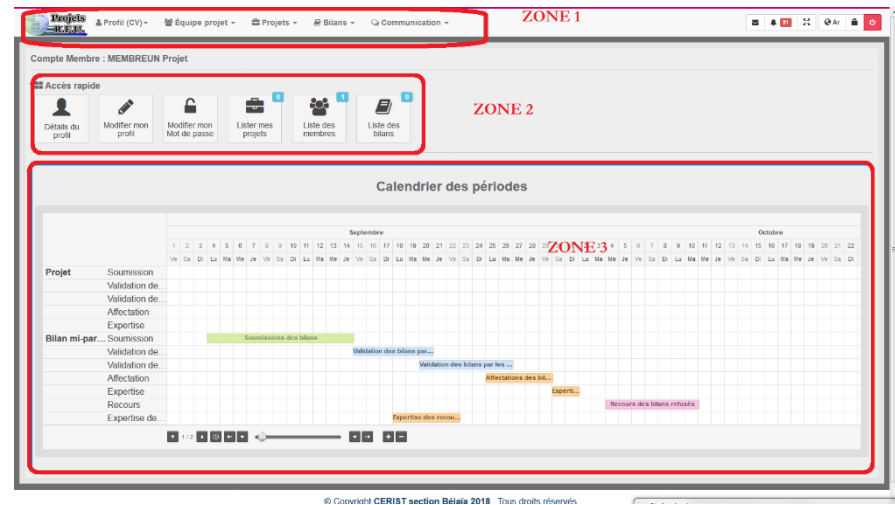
Projets P.R.F.U.

Profil (CV) ▾ Équipe projet ▾ Projets ▾ Bilans ▾ Communication ▾

ZONE 1

81 Ar

Compte Membre : MEMBREUN Projet

Accès rapide

ZONE 2

Détails du profil

Modifier mon profil

Modifier mon Mot de passe

0 Lister mes projets

1 Liste des membres

0 Liste des bilans

Calendrier des périodes

ZONE 3

Septembre

Octobre

| | | 1 | 2 | 3 | 4 | 5 | 6 | 7 | 8 | 9 | 10 | 11 | 12 | 13 | 14 | 15 | 16 | 17 | 18 | 19 | 20 | 21 | 22 | 23 | 24 | 25 | 26 | 27 | 28 | 29 | 30 | 1 | 2 | 3 | 4 | 5 | 6 | 7 | 8 | 9 | 10 | 11 | 12 | 13 | 14 | 15 | 16 | 17 | 18 | 19 | 20 | 21 | 22 |
|---|---|---|---|---|---|---|---|---|---|---|---|---|---|---|---|---|---|---|---|---|---|---|---|---|---|---|---|---|---|---|---|---|---|---|---|---|---|---|---|---|---|---|---|---|---|---|---|---|---|---|---|---|---|
| | | Ve | Sa | Di | Lu | Ma | Me | Je | Ve | Sa | Di | Lu | Ma | Me | Je | Ve | Sa | Di | Lu | Ma | Me | Je | Ve | Sa | Di | Lu | Ma | Me | Je | Ve | Sa | Di | Lu | Ma | Me | Je | Ve | Sa | Di | Lu | Ma | Me | Je | Ve | Sa | Di | Lu | Ma | Me | Je | Ve | Sa | Di |

Projet Soumission
Validation de...
Validation de...
Affectation
Expertise
Bilan mi-par... Soumission — Soumissions des bilans
Validation de... — Validation des bilans par...
Validation de... — Validation des bilans par les ...
Affectation — Affectations des bil...
Expertise — Experti...
Recours — Recours des bilans refusés
Expertise de... — Expertise des recou...

1 / 2

© Copyright CERIST section Béjaïa 2018. Tous droits réservés.